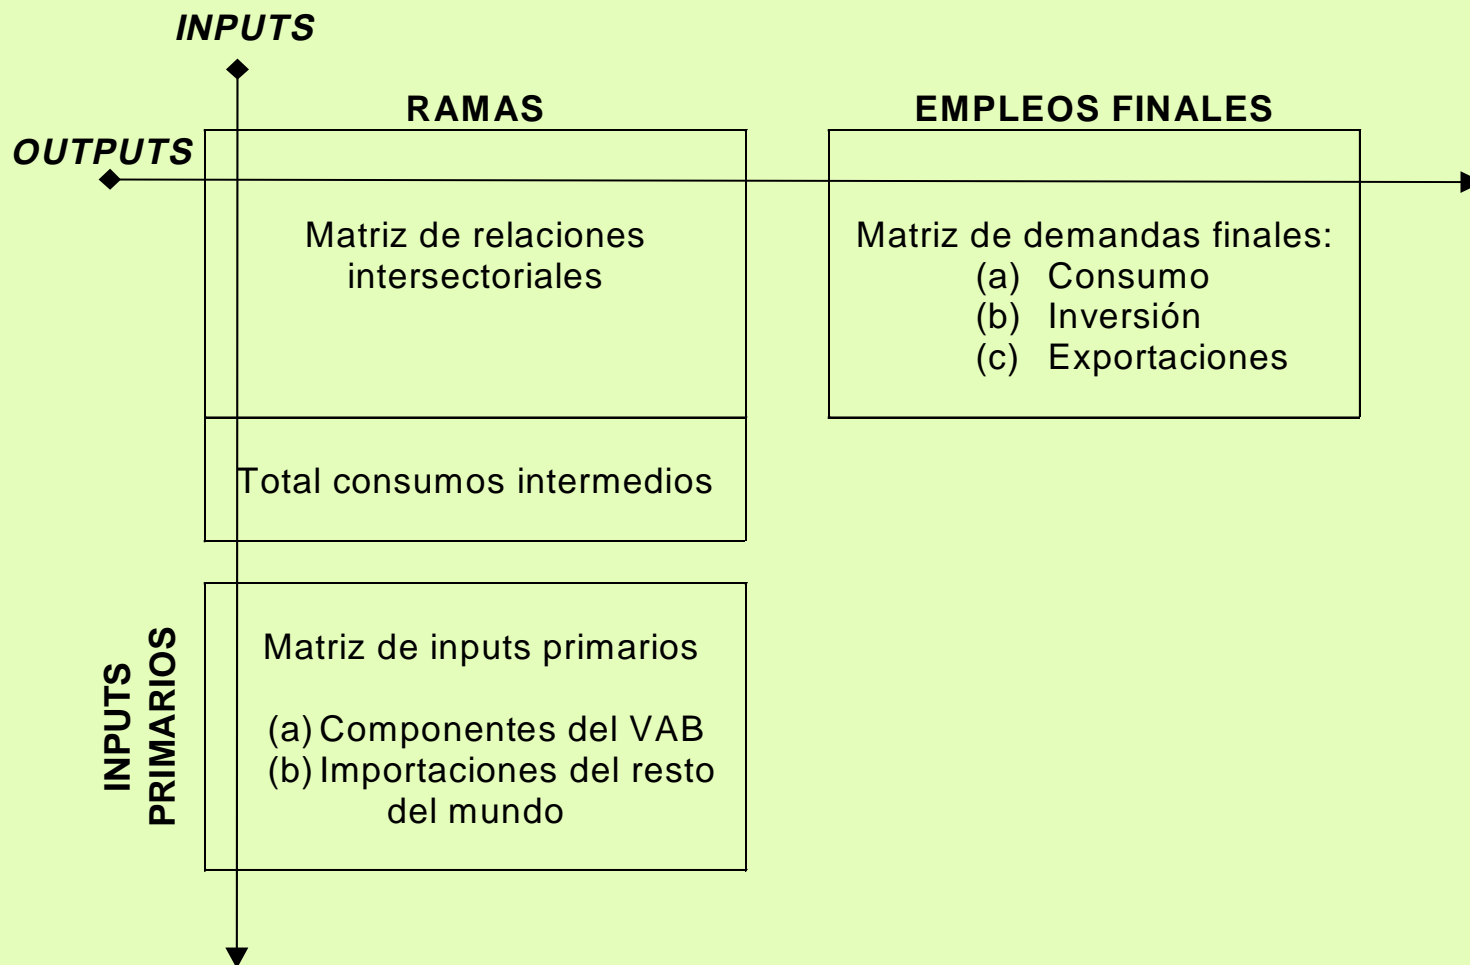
INPUTS

RAMAS

EMPLEOS FINALES

OUTPUTS

Matriz de relaciones intersectoriales

Matriz de demandas finales:
(a) Consumo
(b) Inversión
(c) Exportaciones

Total consumos intermedios

INPUTS PRIMARIOS

Matriz de inputs primarios

(a) Componentes del VAB
(b) Importaciones del resto del mundo